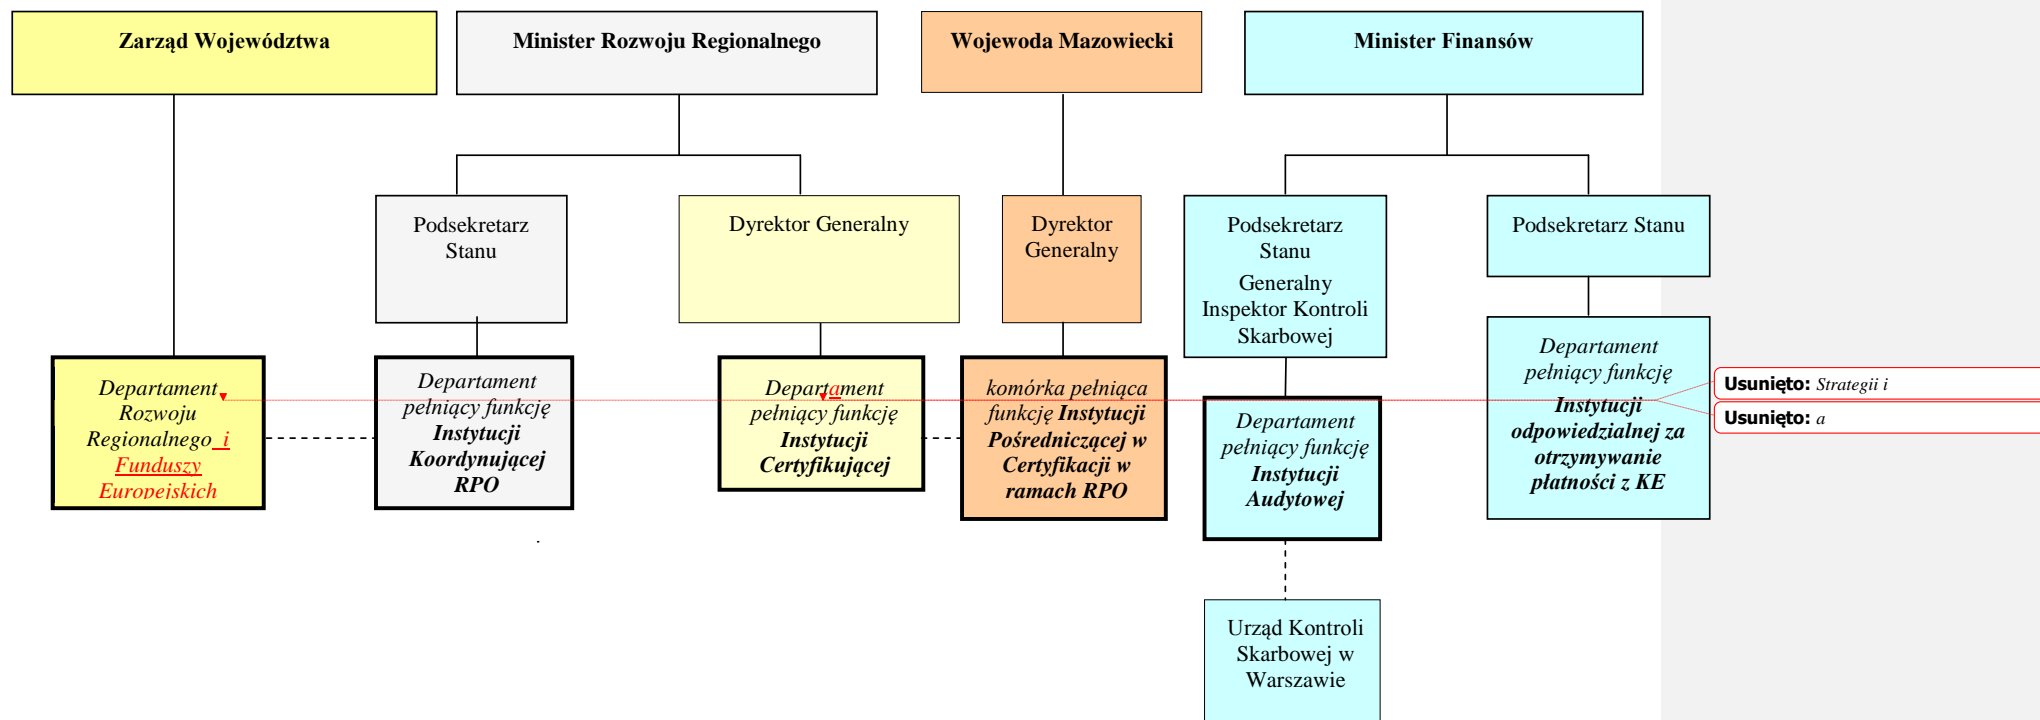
Zarząd Województwa

Minister Rozwoju Regionalnego

Wojewoda Mazowiecki

Minister Finansów

Podsekretarz Stanu

Dyrektor Generalny

Dyrektor Generalny

Podsekretarz Stanu

Generalny Inspektor Kontroli Skarbowej

Podsekretarz Stanu

Departament Rozwoju Regionalnego i Funduszy Europejskich

Departament pełniący funkcję **Instytucji Koordynującej RPO**

Departament pełniący funkcję **Instytucji Certyfikującej**

komórka pełniąca funkcję **Instytucji Pośredniczącej w Certyfikacji w ramach RPO**

Departament pełniący funkcję **Instytucji Audytowej**

Departament pełniący funkcję **Instytucji odpowiedzialnej za otrzymywanie płatności z KE**

**Usunięto:** Strategii i

**Usunięto:** a

Urząd Kontroli Skarbowej w Warszawie